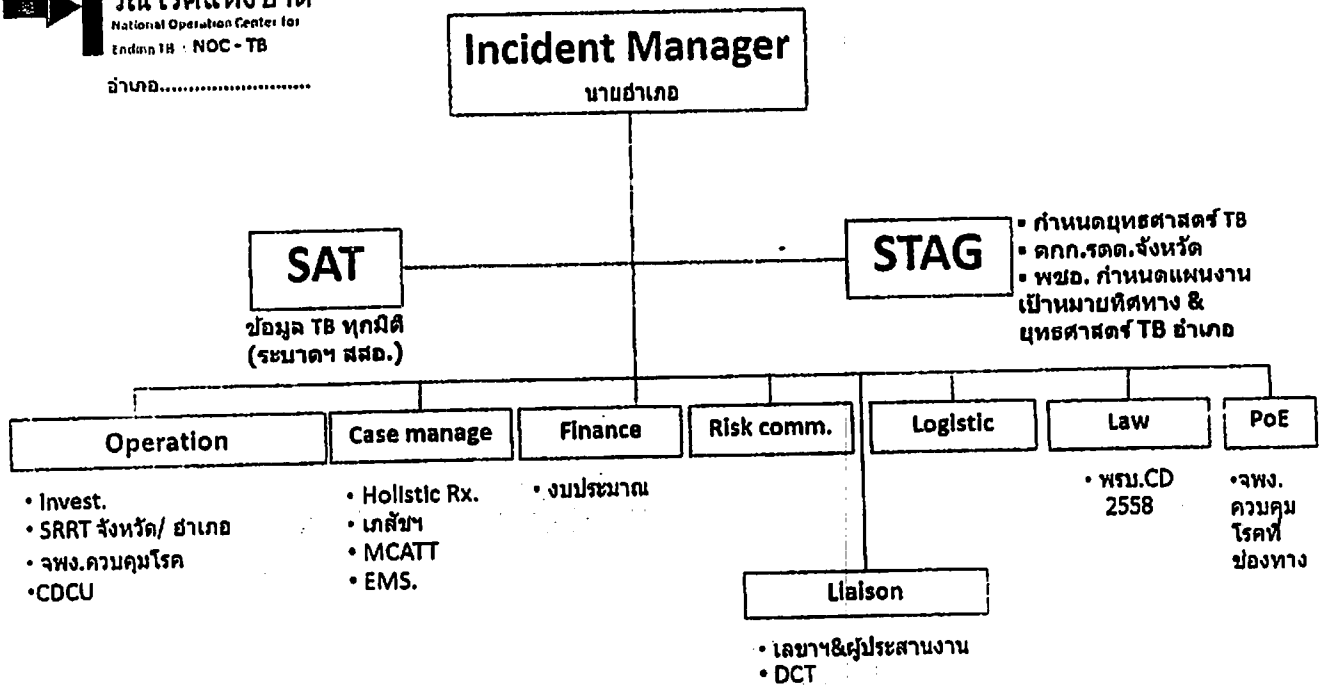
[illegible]
National Operation Center for Endmn TB : NOC - TB

อำเภอ..........................

Incident Manager
นายอำเภอ

SAT
ข้อมูล TB ทุกมิติ (ระบาดฯ สสอ.)

STAG
• กำหนดยุทธศาสตร์ TB
• ตกก.รตต.จังหวัด
• พชอ. กำหนดแผนงาน เป้าหมายทิศทาง & ยุทธศาสตร์ TB อำเภอ

Operation
• Invest.
• SRRT จังหวัด/ อำเภอ
• จพง.ควบคุมโรค
•CDCU

Case manage
• Holistic Rx.
• เภสัชฯ
• MCATT
• EMS.

Finance
• งบประมาณ

Risk comm.

Logistic

Law
• พรบ.CD 2558

PoE
•จพง. ควบคุมโรคที่ ช่องทาง

Liaison
• เลขาฯ&ผู้ประสานงาน
• DCT